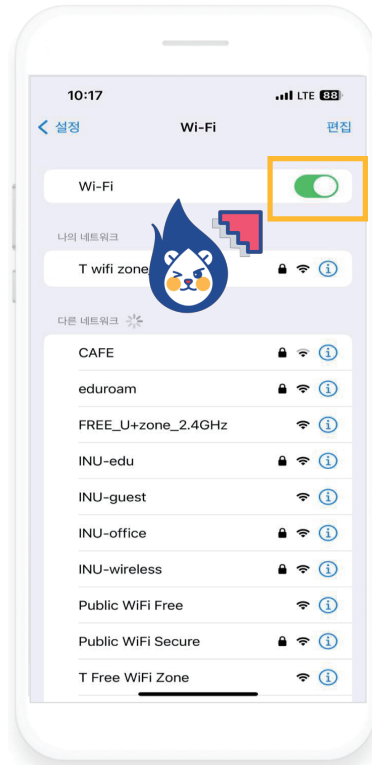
10:17
LTE 88

< 설정
Wi-Fi
편집

Wi-Fi

나의 네트워크

T wifi zone

다른 네트워크

CAFE
eduroam
FREE_U+zone_2.4GHz
INU-edu
INU-guest
INU-office
INU-wireless
Public WiFi Free
Public WiFi Secure
T Free WiFi Zone